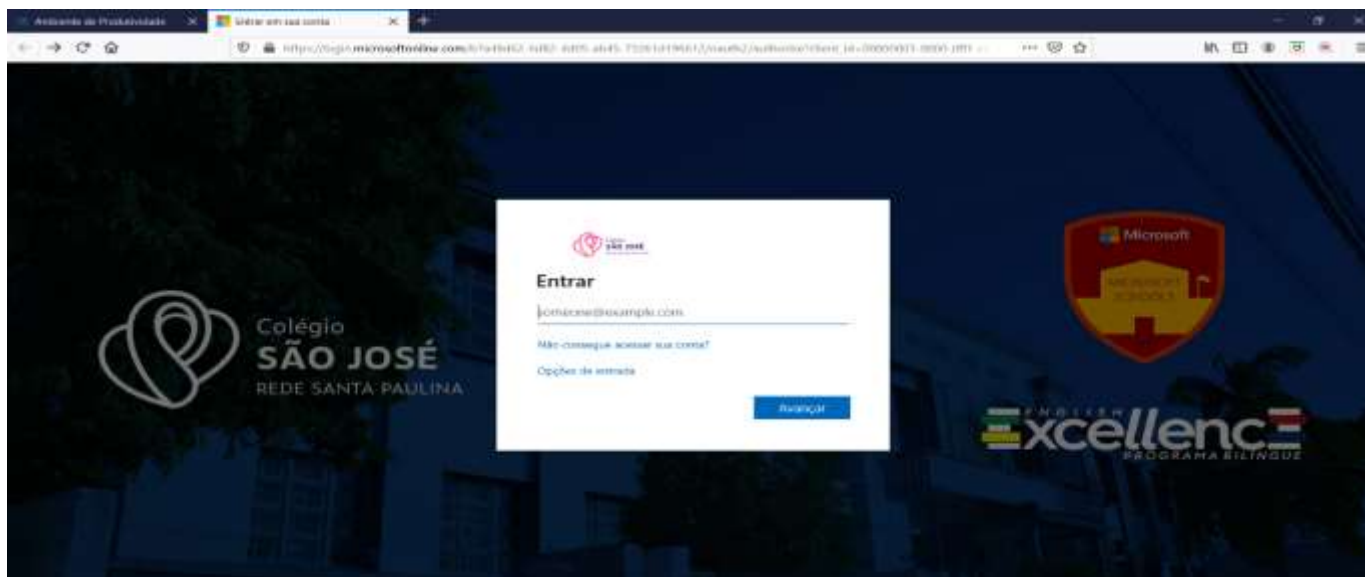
Ambiente de Produtividade ×
Entrar em sua conta ×

https://login.microsoftonline.com/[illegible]

Colégio
SÃO JOSÉ
REDE SANTA PAULINA

Colégio
São José

Entrar

someone@example.com

Não consegue acessar sua conta?

Opções de entrada

Avançar

Microsoft
MICROSOFT SCHOOLS

ENGLISH
Excellence
PROGRAMA BILÍNGUE